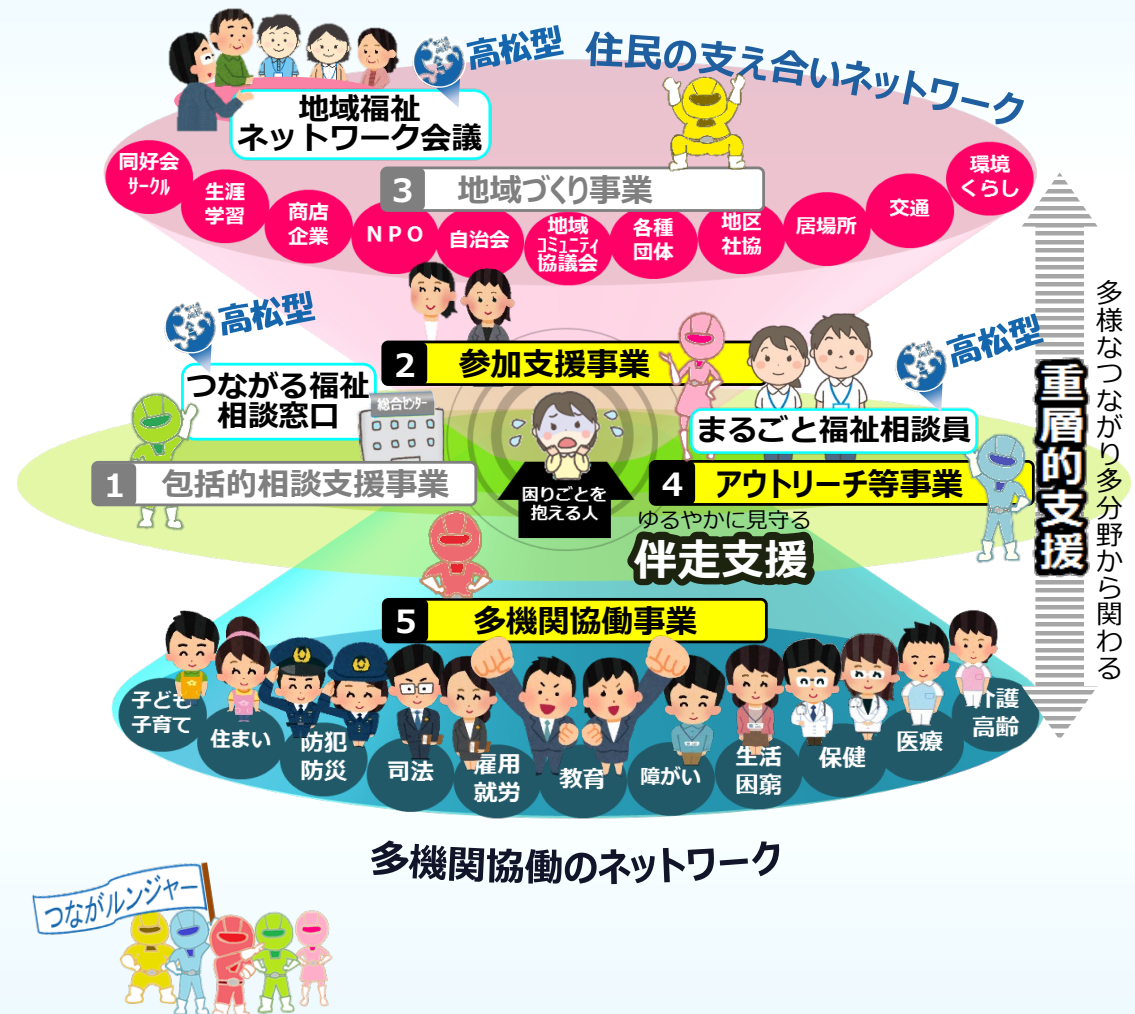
高松型 住民の支え合いネットワーク

地域福祉ネットワーク会議

3 地域づくり事業

同好会サークル
生涯学習
商店企業
NPO
自治会
地域コミュニティ協議会
各種団体
地区社協
居場所
交通
環境くらし

高松型
つながる福祉相談窓口

総合センター

2 参加支援事業

高松型
まるごと福祉相談員

1 包括的相談支援事業

困りごとを抱える人

4 アウトリーチ等事業

ゆるやかに見守る
伴走支援

重層的支援

多様なつながり多分野から関わる

5 多機関協働事業

子ども子育て
住まい
防犯防災
司法
雇用就労
教育
障がい
生活困窮
保健
医療
介護高齢

多機関協働のネットワーク

つながルンジャー